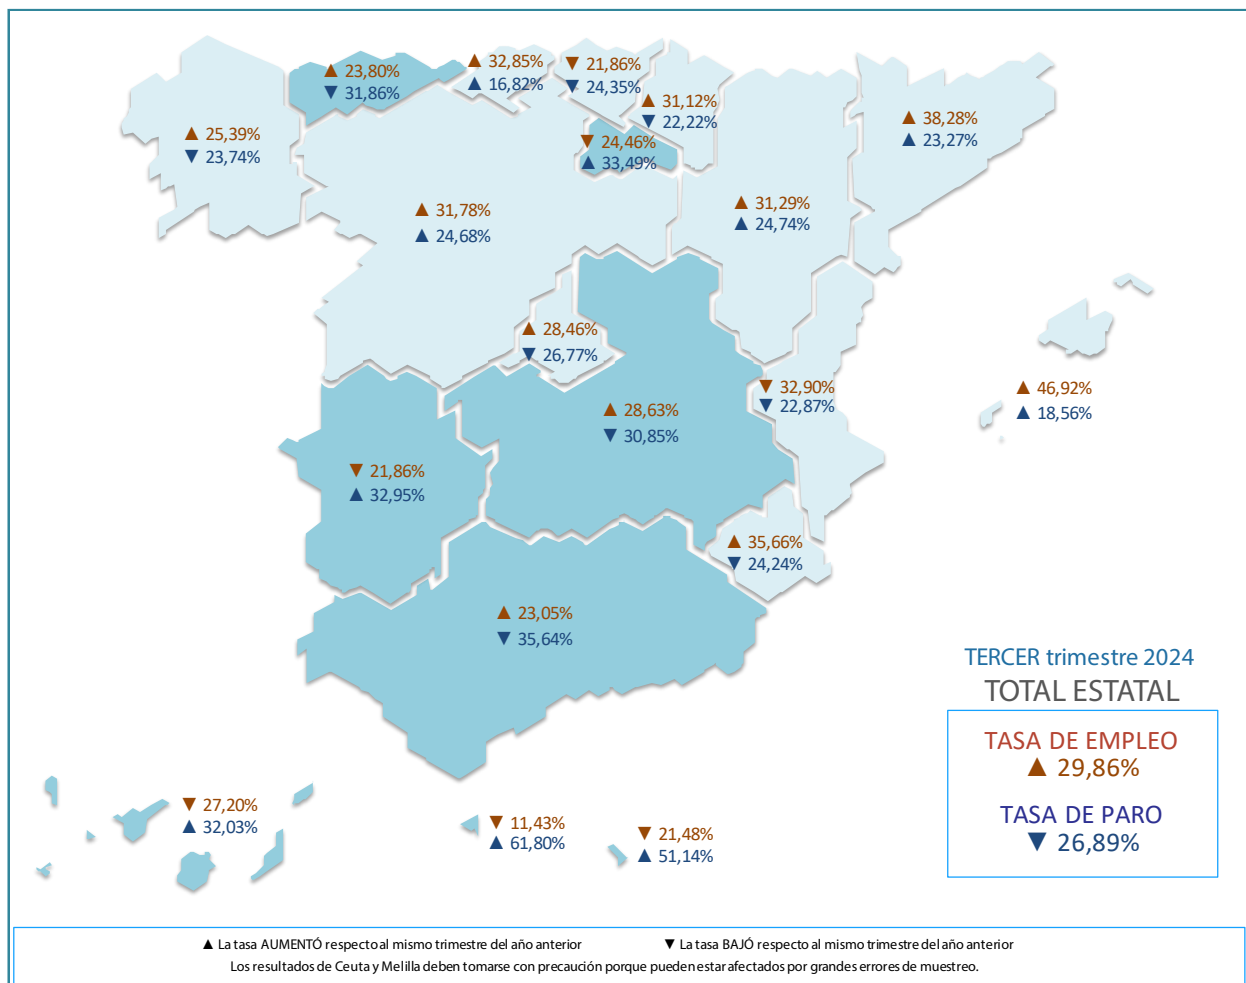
▲ 23,80%
▼ 31,86%

▲ 32,85%
▲ 16,82%

▼ 21,86%
▼ 24,35%

▲ 31,12%
▼ 22,22%

▲ 25,39%
▼ 23,74%

▼ 24,46%
▲ 33,49%

▲ 38,28%
▲ 23,27%

▲ 31,78%
▲ 24,68%

▲ 31,29%
▲ 24,74%

▲ 28,46%
▼ 26,77%

▼ 32,90%
▼ 22,87%

▲ 46,92%
▲ 18,56%

▲ 28,63%
▼ 30,85%

▼ 21,86%
▲ 32,95%

▲ 35,66%
▼ 24,24%

▲ 23,05%
▼ 35,64%

TERCER trimestre 2024
TOTAL ESTATAL

TASA DE EMPLEO
▲ 29,86%

TASA DE PARO
▼ 26,89%

▼ 27,20%
▲ 32,03%

▼ 11,43%
▲ 61,80%

▼ 21,48%
▲ 51,14%

▲ La tasa AUMENTÓ respecto al mismo trimestre del año anterior ▼ La tasa BAJÓ respecto al mismo trimestre del año anterior
Los resultados de Ceuta y Melilla deben tomarse con precaución porque pueden estar afectados por grandes errores de muestreo.